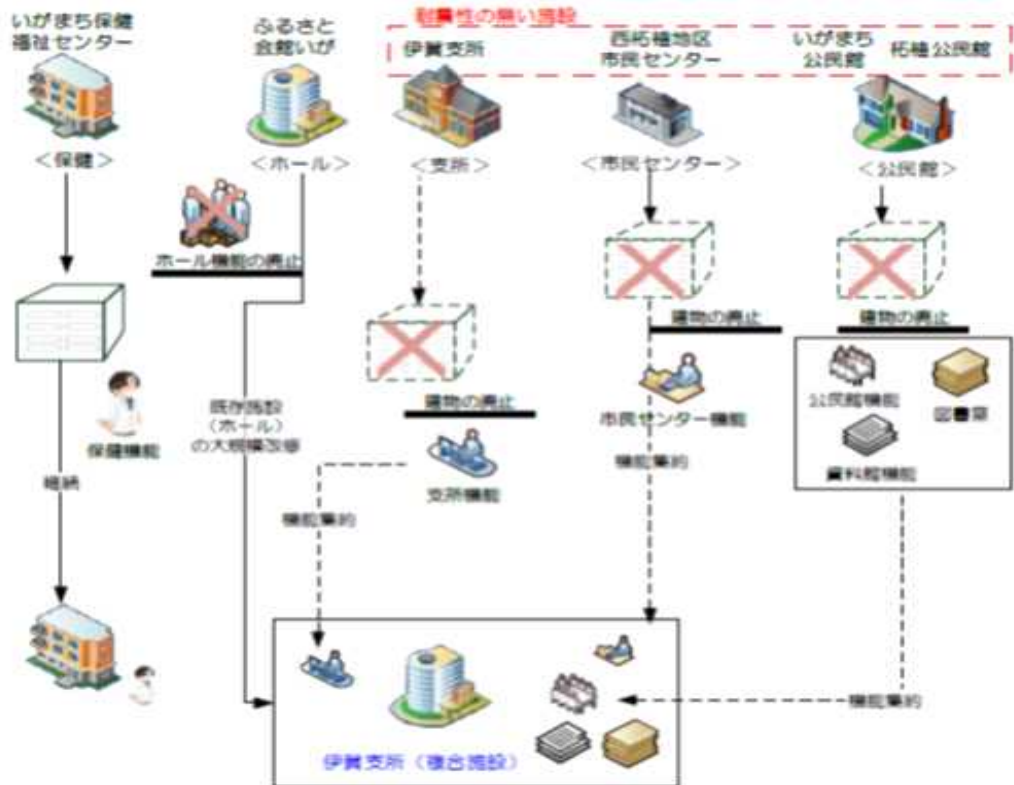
いがまち保健福祉センター

ふるさと会館いが

耐震性の無い施設

伊賀支所

西柘植地区市民センター

いがまち公民館

柘植公民館

＜保健＞

＜ホール＞

＜支所＞

＜市民センター＞

＜公民館＞

ホール機能の廃止

建物の廃止

建物の廃止

建物の廃止

保健機能

既存施設（ホール）の大規模改修

支所機能

市民センター機能

公民館機能

図書室

資料館機能

継続

機能集約

機能集約

機能集約

伊賀支所（複合施設）